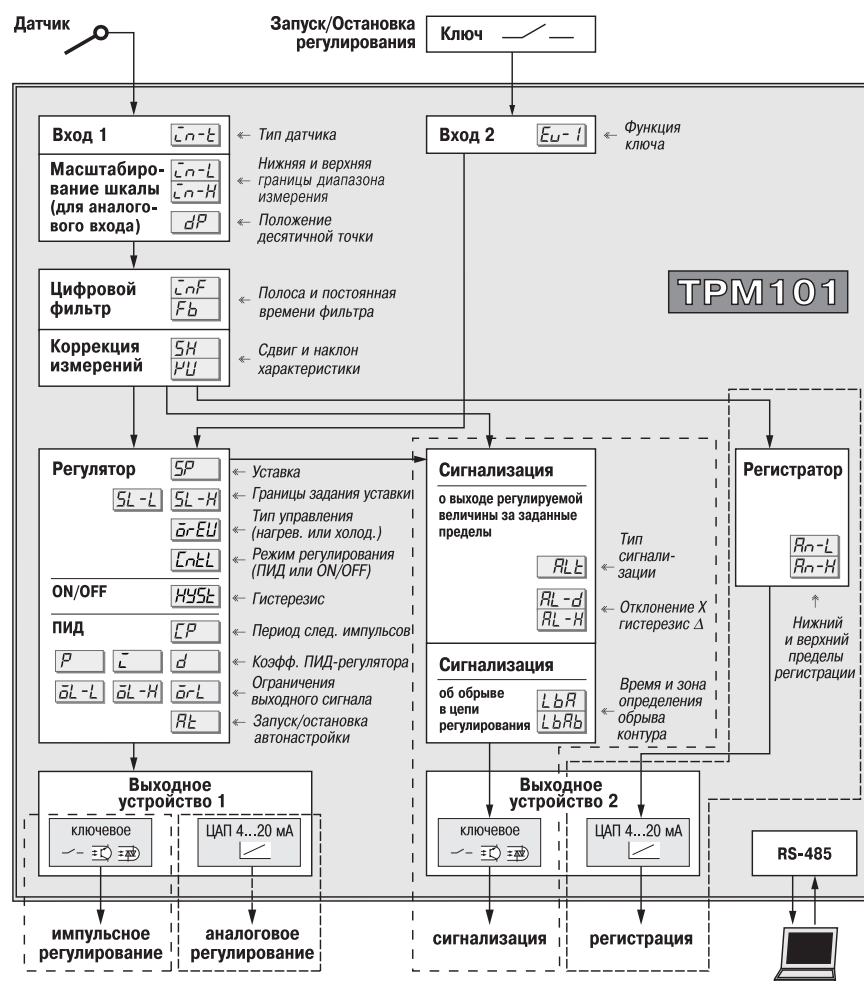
Датчик

Запуск/Остановка регулирования

Ключ

Вход 1 | in-t ← Тип датчика

Масштабирование шкалы (для аналогового входа) | in-L in-H ← Нижняя и верхняя границы диапазона измерения | dP ← Положение десятичной точки

Вход 2 | Ev-1 ← Функция ключа

TPM101

Цифровой фильтр | inF Fb ← Полоса и постоянная времени фильтра

Коррекция измерений | SH KU ← Сдвиг и наклон характеристики

Регулятор | SP ← Уставка
SL-L SL-H ← Границы задания уставки
orEU ← Тип управления (нагрев. или холод.)
CntL ← Режим регулирования (ПИД или ON/OFF)

ON/OFF | HYSt ← Гистерезис

ПИД | CP ← Период след. импульсов
P i d ← Коэфф. ПИД-регулятора
oL-L oL-H orL ← Ограничения выходного сигнала
At ← Запуск/остановка автонастройки

Сигнализация
о выходе регулируемой величины за заданные пределы
ALt ← Тип сигнализации
AL-d AL-H ← Отклонение X гистерезис Δ

Сигнализация
об обрыве в цепи регулирования
LbA LbAb ← Время и зона определения обрыва контура

Регистратор
An-L An-H
Нижний и верхний пределы регистрации

Выходное устройство 1
ключевое
ЦАП 4...20 мА

Выходное устройство 2
ключевое
ЦАП 4...20 мА

RS-485

импульсное регулирование

аналоговое регулирование

сигнализация

регистрация